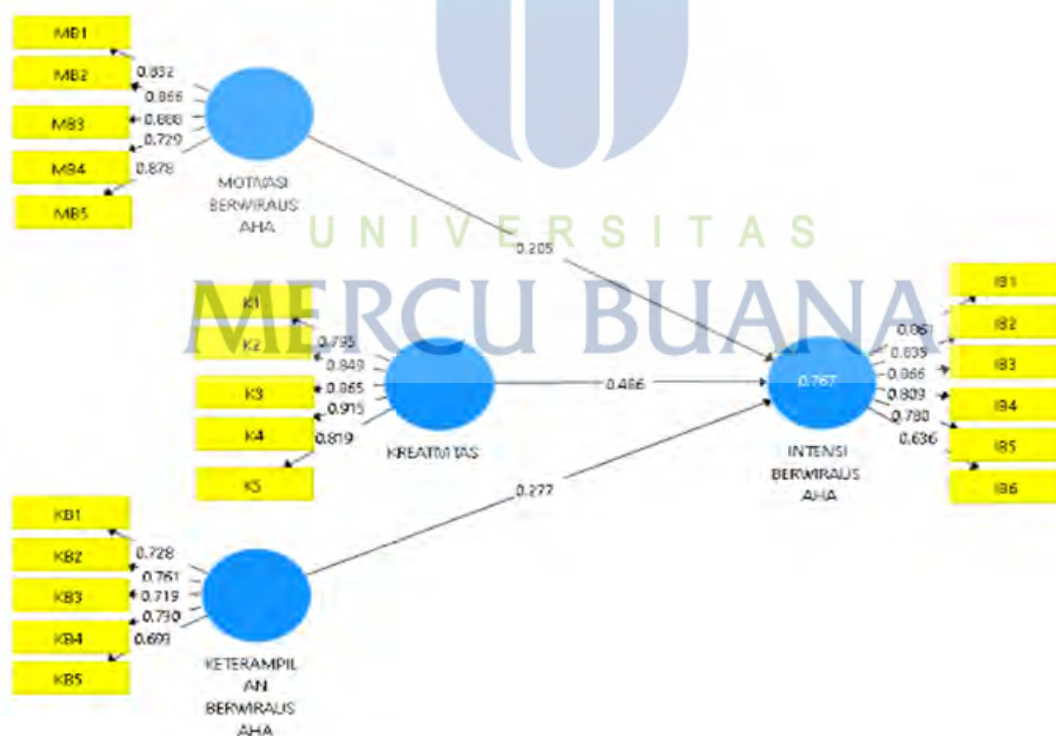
UNIVERSITAS
MERCU BUANA

MB1
MB2
MB3
MB4
MB5
0.832
0.866
0.868
0.729
0.878
MOTIVASI BERWIRAUS AHA

0.205

K1
K2
K3
K4
K5
0.795
0.849
0.865
0.915
0.819
KREATIVITAS

0.486

KB1
KB2
KB3
KB4
KB5
0.728
0.761
0.719
0.730
0.609
KETERAMPIL AN BERWIRAUS AHA

0.277

0.767
INTENSI BERWIRAUS AHA
0.861
0.835
0.866
0.809
0.780
0.636
IB1
IB2
IB3
IB4
IB5
IB6